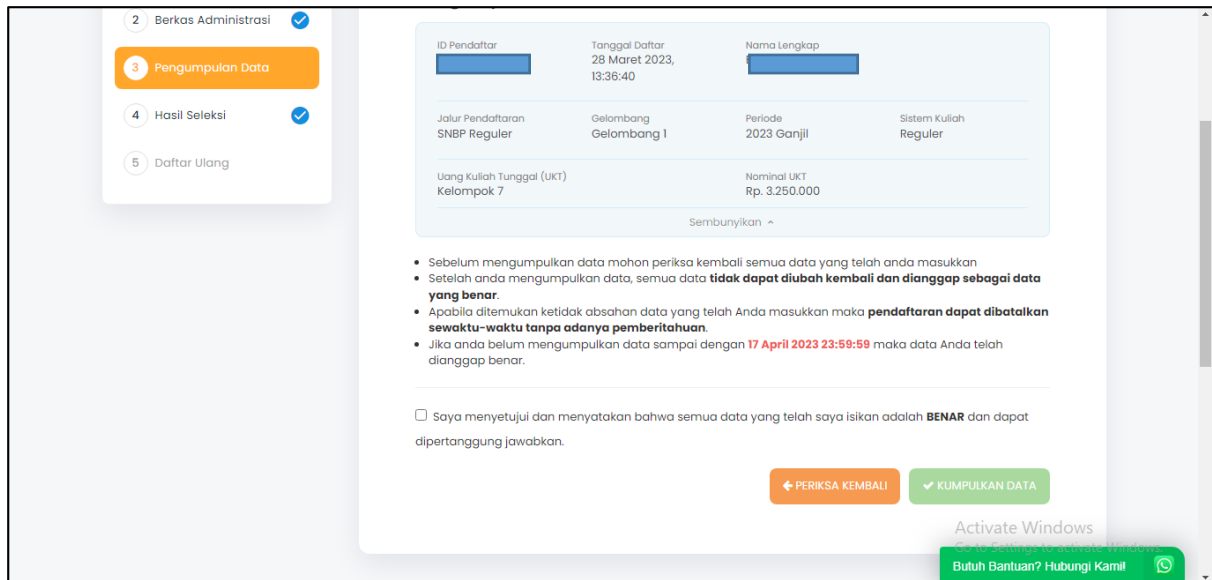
2 Berkas Administrasi

3 Pengumpulan Data

4 Hasil Seleksi

5 Daftar Ulang

| ID Pendaftar | Tanggal Daftar | Nama Lengkap | |
|---|---|---|---|
| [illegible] | 28 Maret 2023, 13:36:40 | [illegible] | |
| Jalur Pendaftaran | Gelombang | Periode | Sistem Kuliah |
| SNBP Reguler | Gelombang 1 | 2023 Ganjil | Reguler |
| Uang Kuliah Tunggal (UKT) | | Nominal UKT | |
| Kelompok 7 | | Rp. 3.250.000 | |

Sembunyikan ^

- Sebelum mengumpulkan data mohon periksa kembali semua data yang telah anda masukkan
- Setelah anda mengumpulkan data, semua data **tidak dapat diubah kembali dan dianggap sebagai data yang benar**.
- Apabila ditemukan ketidak absahan data yang telah Anda masukkan maka **pendaftaran dapat dibatalkan sewaktu-waktu tanpa adanya pemberitahuan**.
- Jika anda belum mengumpulkan data sampai dengan 17 April 2023 23:59:59 maka data Anda telah dianggap benar.

Saya menyetujui dan menyatakan bahwa semua data yang telah saya isikan adalah **BENAR** dan dapat dipertanggung jawabkan.

PERIKSA KEMBALI

KUMPULKAN DATA

Activate Windows
Go to Settings to activate Windows.

Butuh Bantuan? Hubungi Kami!